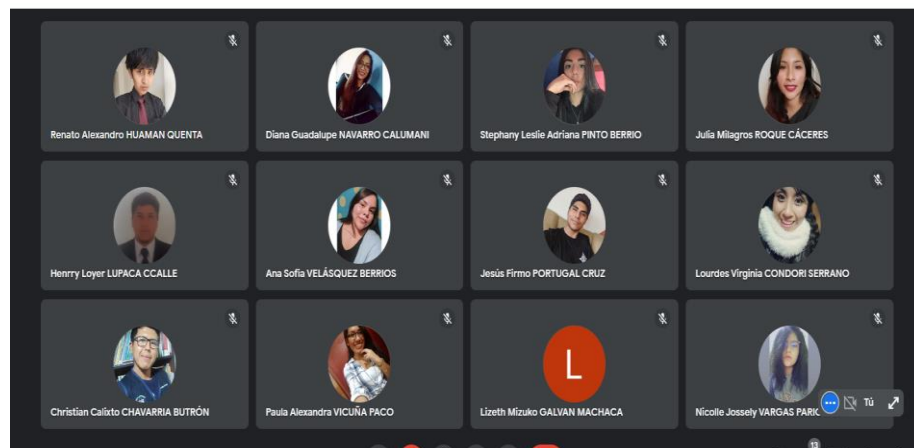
Renato Alexandro HUAMAN QUENTA

Diana Guadalupe NAVARRO CALUMANI

Stephany Leslie Adriana PINTO BERRIO

Julia Milagros ROQUE CÁCERES

Henrry Loyer LUPACA CCALLE

Ana Sofia VELÁSQUEZ BERRIOS

Jesús Firmo PORTUGAL CRUZ

Lourdes Virginia CONDORI SERRANO

Christian Calixto CHAVARRIA BUTRÓN

Paula Alexandra VICUÑA PACO

L

Lizeth Mizuko GALVAN MACHACA

Nicolle Jossely VARGAS PARI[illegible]

Tú

13